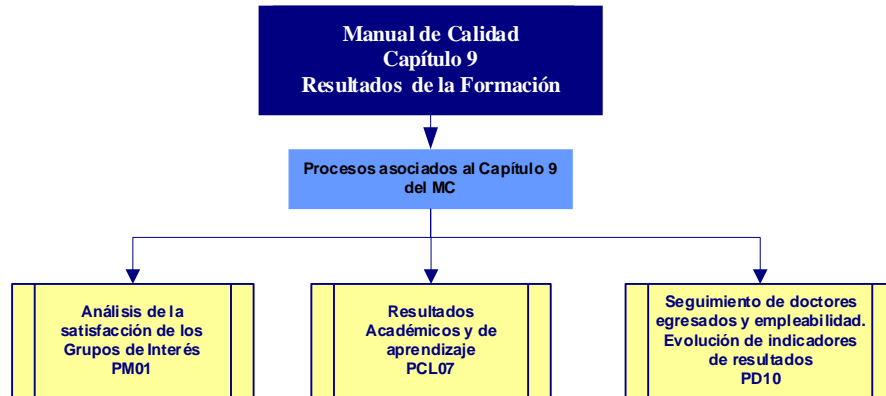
Manual de Calidad
Capítulo 9
Resultados de la Formación

Procesos asociados al Capítulo 9 del MC

Análisis de la satisfacción de los Grupos de Interés
PM01

Resultados Académicos y de aprendizaje
PCL07

Seguimiento de doctores egresados y empleabilidad. Evolución de indicadores de resultados
PD10